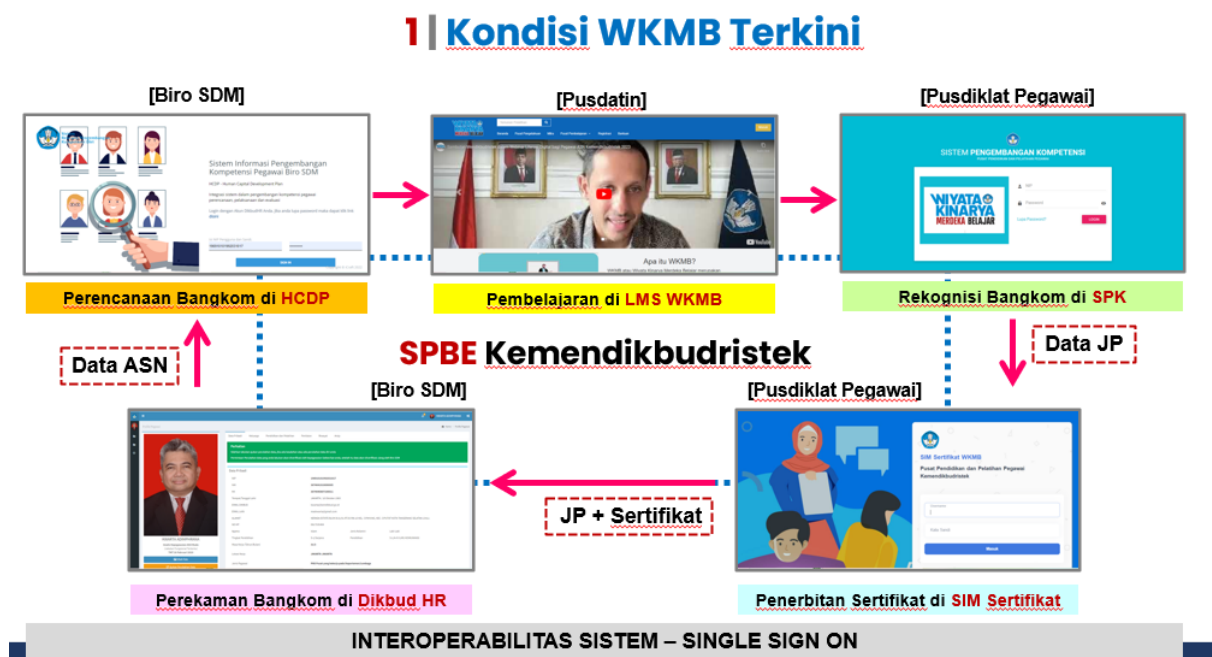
1 | Kondisi WKMB Terkini

[Biro SDM]

Sistem Informasi Pengembangan Kompetensi Pegawai Biro SDM

Perencanaan Bangkom di HCDP

[Pusdatin]

Apa itu WKMB?

Pembelajaran di LMS WKMB

[Pusdiklat Pegawai]

SISTEM PENGEMBANGAN KOMPETENSI

WIYATA KINARYA MERDEKA BELAJAR

Rekognisi Bangkom di SPK

Data ASN

SPBE Kemendikbudristek

Data JP

[Biro SDM]

Perekaman Bangkom di Dikbud HR

JP + Sertifikat

[Pusdiklat Pegawai]

SIM Sertifikat WKMB

Pusat Pendidikan dan Pelatihan Pegawai Kemendikbudristek

Masuk

Penerbitan Sertifikat di SIM Sertifikat

INTEROPERABILITAS SISTEM – SINGLE SIGN ON